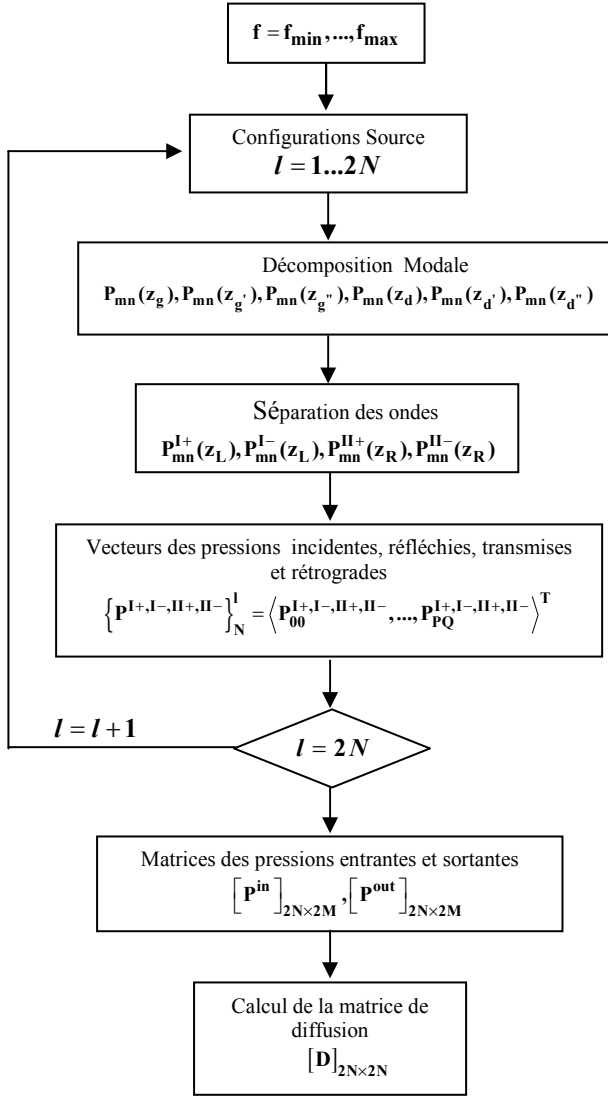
$\mathbf{f = f_{min}, ..., f_{max}}$

Configurations Source
$\boldsymbol{l = 1...2N}$

Décomposition Modale
$\mathbf{P_{mn}(z_g), P_{mn}(z_{g'}), P_{mn}(z_{g''}), P_{mn}(z_d), P_{mn}(z_{d'}), P_{mn}(z_{d''})}$

Séparation des ondes
$\mathbf{P_{mn}^{I+}(z_L), P_{mn}^{I-}(z_L), P_{mn}^{II+}(z_R), P_{mn}^{II-}(z_R)}$

Vecteurs des pressions incidentes, réfléchies, transmises et rétrogrades
$\left\{\mathbf{P^{I+,I-,II+,II-}}\right\}_{\mathbf{N}}^{\mathbf{l}} = \left\langle \mathbf{P_{00}^{I+,I-,II+,II-}, ..., P_{PQ}^{I+,I-,II+,II-}} \right\rangle^{\mathbf{T}}$

$\boldsymbol{l = l + 1}$

$\boldsymbol{l = 2N}$

Matrices des pressions entrantes et sortantes
$\left[\mathbf{P^{in}}\right]_{\mathbf{2N \times 2M}}, \left[\mathbf{P^{out}}\right]_{\mathbf{2N \times 2M}}$

Calcul de la matrice de diffusion
$\left[\mathbf{D}\right]_{\mathbf{2N \times 2N}}$